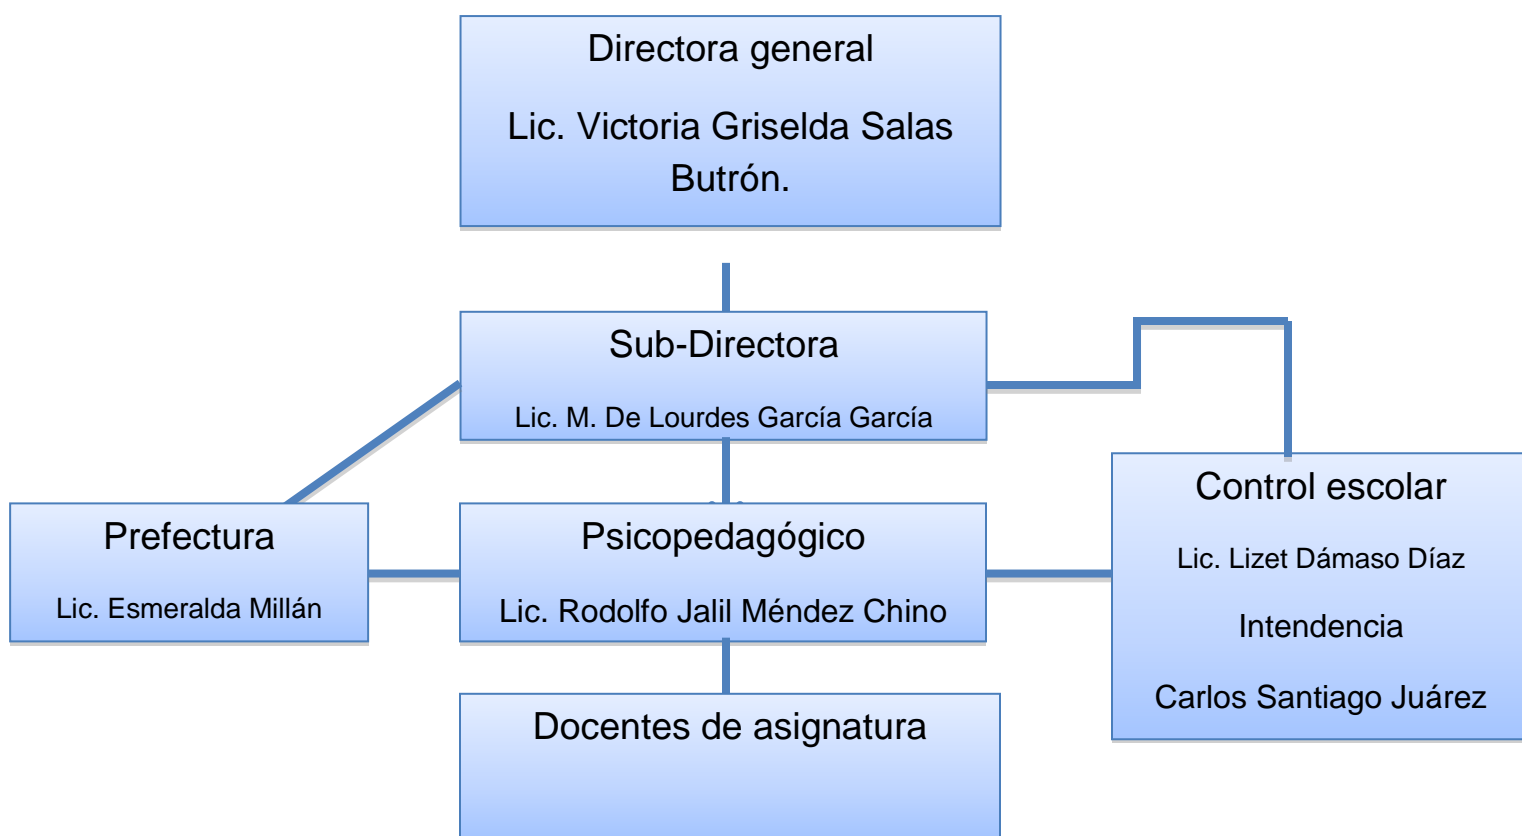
Directora general

Lic. Victoria Griselda Salas Butrón.

Sub-Directora

Lic. M. De Lourdes García García

Prefectura

Lic. Esmeralda Millán

Psicopedagógico

Lic. Rodolfo Jalil Méndez Chino

Control escolar

Lic. Lizet Dámaso Díaz

Intendencia

Carlos Santiago Juárez

Docentes de asignatura